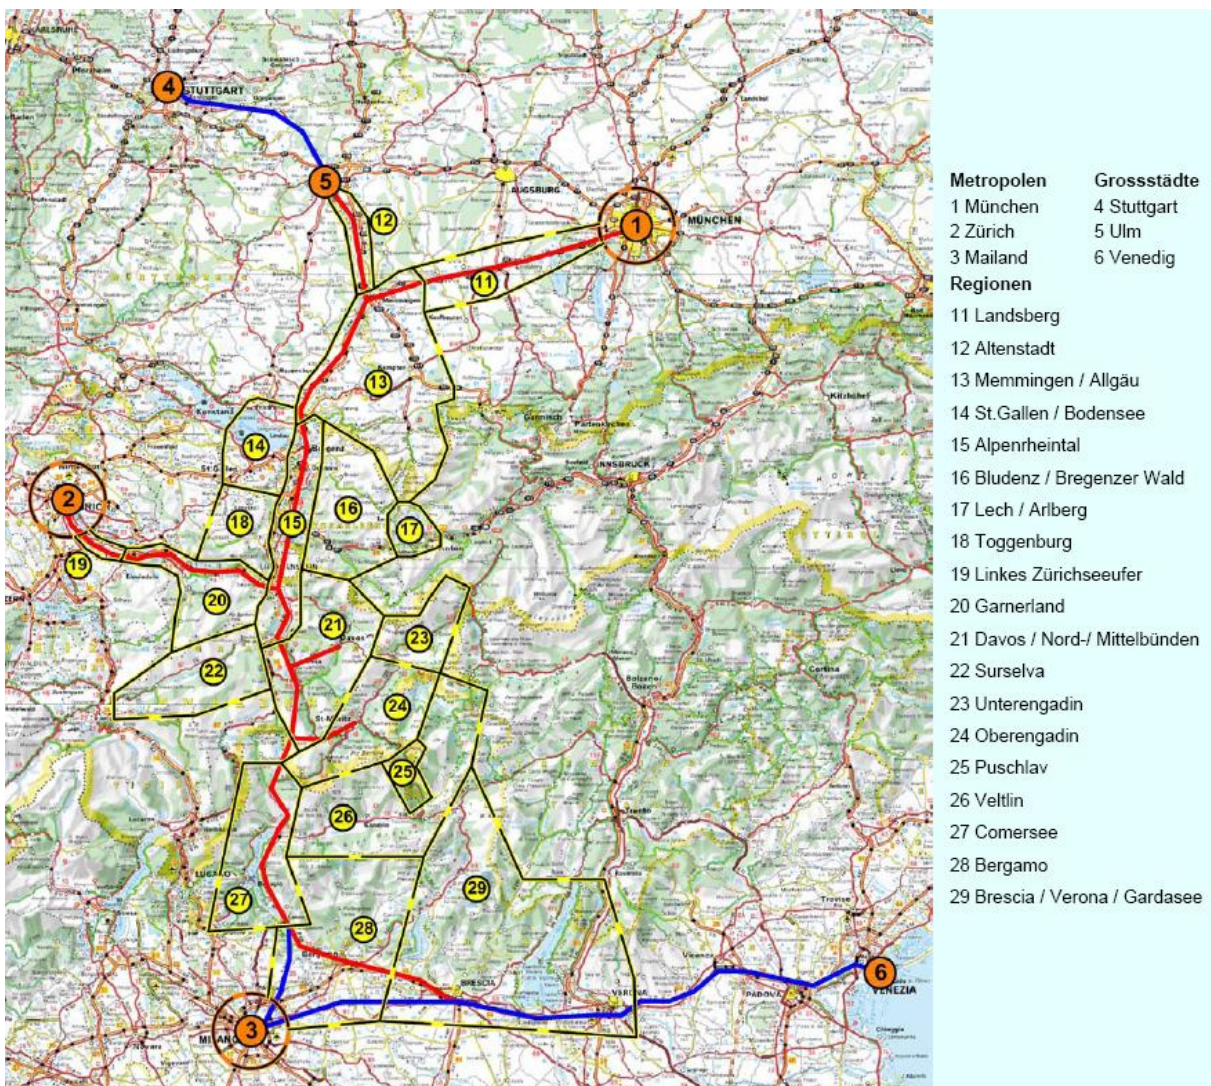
4 STUTTGART
5
12
AUGSBURG
1 MÜNCHEN
11
13
14
2
18
15
16
17
19
20
21
23
22
24
25
26
27
28
29
3
6 VENEZIA
INNSBRUCK
LUGANO
MILANO
BRESCIA
VERONA
PADOVA

Metropolen
1 München
2 Zürich
3 Mailand

Grossstädte
4 Stuttgart
5 Ulm
6 Venedig

Regionen
11 Landsberg
12 Altenstadt
13 Memmingen / Allgäu
14 St.Gallen / Bodensee
15 Alpenrheintal
16 Bludenz / Bregenzer Wald
17 Lech / Arlberg
18 Toggenburg
19 Linkes Zürichseeufer
20 Garnerland
21 Davos / Nord-/ Mittelbünden
22 Surselva
23 Unterengadin
24 Oberengadin
25 Puschlav
26 Veltlin
27 Comersee
28 Bergamo
29 Brescia / Verona / Gardasee